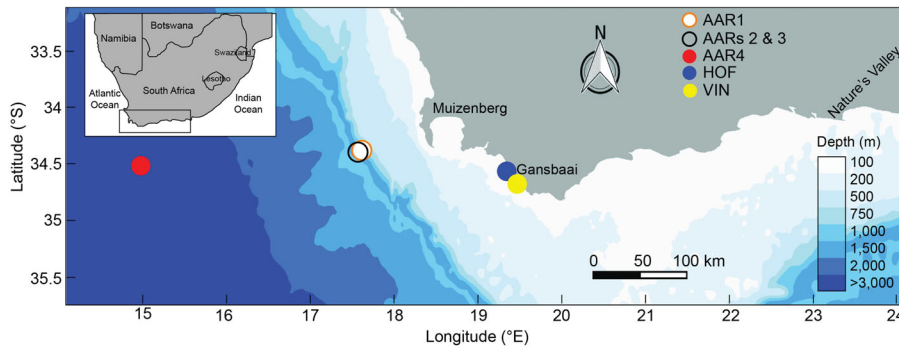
Namibia
Botswana
Swaziland
Lesotho
South Africa
Atlantic Ocean
Indian Ocean
N
AAR1
AARs 2 & 3
AAR4
HOF
VIN
Nature's Valley
Muizenberg
Gansbaai
Depth (m)
100
200
500
750
1,000
1,500
2,000
>3,000
0
50
100 km
Latitude (°S)
33.5
34
34.5
35
35.5
15
16
17
18
19
20
21
22
23
24
Longitude (°E)